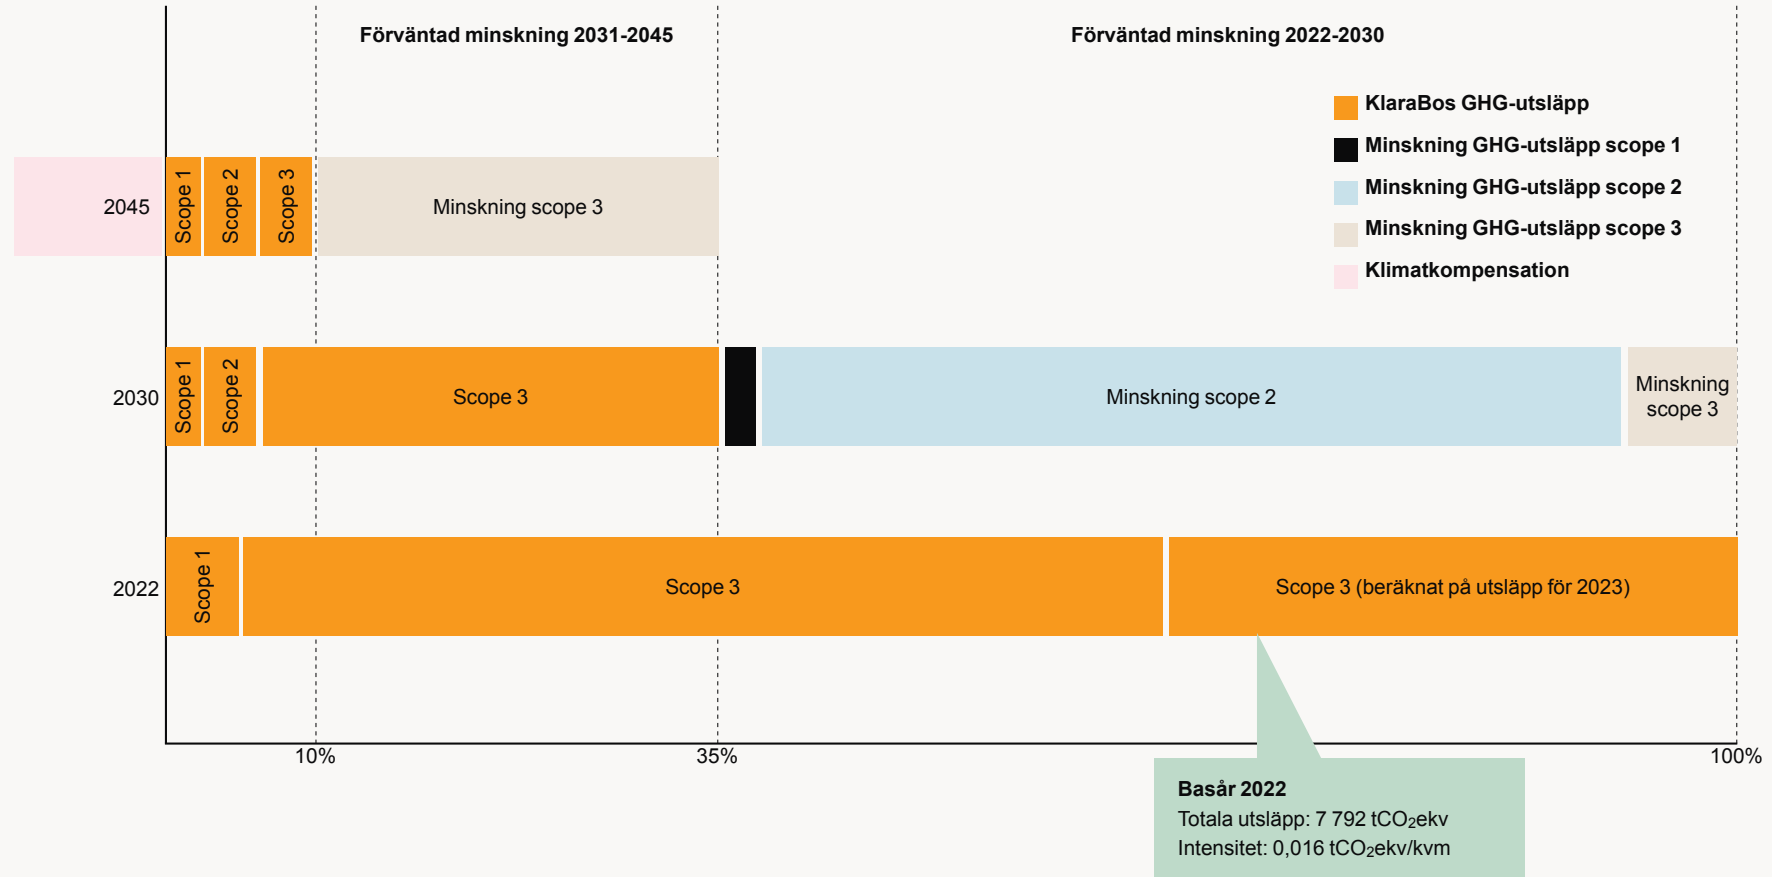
Förväntad minskning 2031-2045

Förväntad minskning 2022-2030

KlaraBos GHG-utsläpp
Minskning GHG-utsläpp scope 1
Minskning GHG-utsläpp scope 2
Minskning GHG-utsläpp scope 3
Klimatkompensation

2045
Scope 1
Scope 2
Scope 3
Minskning scope 3

2030
Scope 1
Scope 2
Scope 3
Minskning scope 2
Minskning scope 3

2022
Scope 1
Scope 3
Scope 3 (beräknat på utsläpp för 2023)

10%
35%
100%

Basår 2022
Totala utsläpp: 7 792 $tCO_2$ekv
Intensitet: 0,016 $tCO_2$ekv/kvm